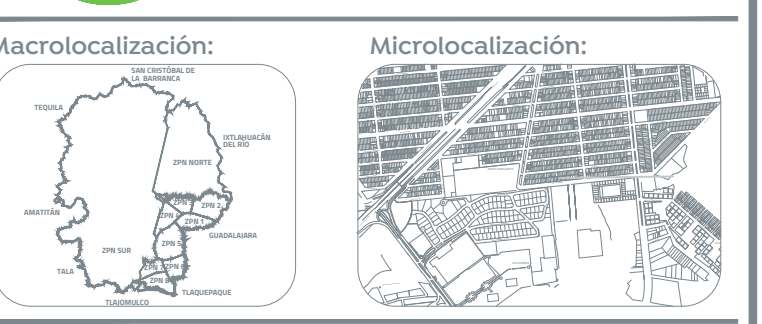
Macrolocalización:

SAN CRISTÓBAL DE LA BARRANCA
TEQUILA
IXTLAHUACÁN DEL RÍO
ZPN NORTE
ZPN 3
ZPN 2
ZPN 4
ZPN 1
AMATITÁN
GUADALAJARA
ZPN 5
ZPN SUR
ZPN 7
ZPN 6
TALA
ZPN 8
TLAQUEPAQUE
TLAJOMULCO

Microlocalización: